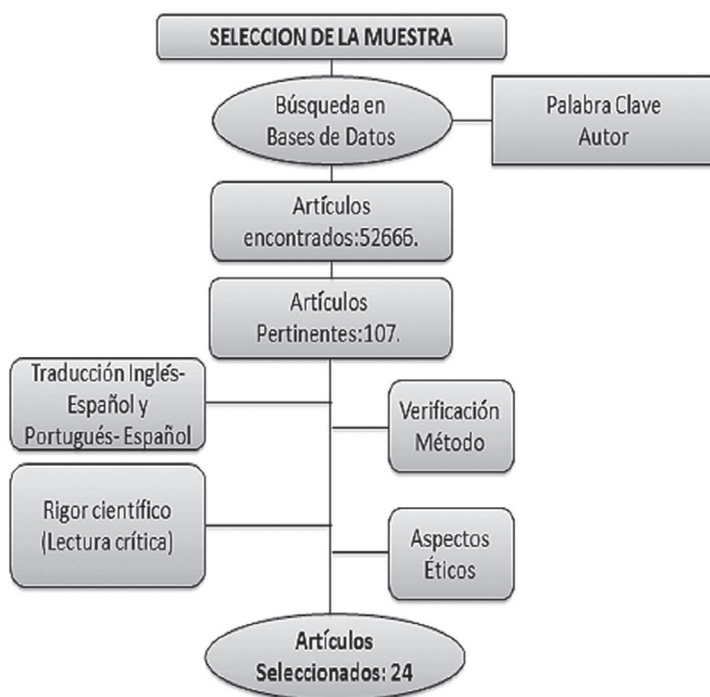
SELECCION DE LA MUESTRA

Búsqueda en Bases de Datos

Palabra Clave Autor

Artículos encontrados:52666.

Artículos Pertinentes:107.

Traducción Inglés-Español y Portugués- Español

Verificación Método

Rigor científico (Lectura crítica)

Aspectos Éticos

Artículos Seleccionados: 24